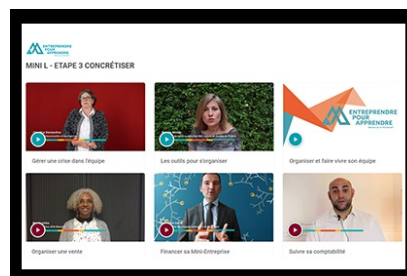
ENTREPRENDRE POUR APPRENDRE

MINI L - ETAPE 3 CONCRÉTISER

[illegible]

Gérer une crise dans l'équipe

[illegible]

Les outils pour s'organiser

ENTREPRENDRE POUR APPRENDRE

Organiser et faire vivre son équipe

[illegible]

Organiser une vente

Financer sa Mini-Entreprise

Suivre sa comptabilité